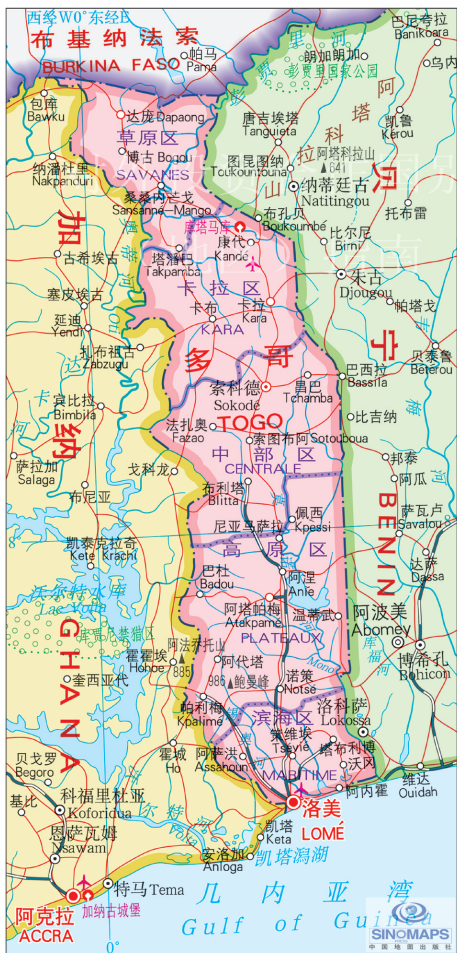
西经W0°东经E
布基纳法索
BURKINA FASO
帕马
Pama
巴尼夸拉
Banikoara
朗加朗加
彭贾里国家公园
乌内
包库
Bawku
达庞
Dapaong
草原区
SAVANES
唐吉埃塔
Tanguieta
凯鲁
Kerou
纳潘杜里
Nakpanduri
博古
Bogou
图昆图纳
Toukountouna
阿塔科拉山
641
科
塔
拉
山
纳蒂廷古
Natitingou
桑桑内芒戈
Sansanne-Mango
布孔贝
Boukoumbe
托布雷
加
古希埃古
康德
Kande
比尔尼
Birni
塔姆巴
Takpamba
卡拉区
朱古
Djougou
塞皮埃古
卡布
卡拉
Kara
帕塔戈
延迪
Yendi
KARA
扎布祖古
Zabzugu
多
哥
巴西拉
Bassila
贝泰鲁
Beterou
宁
索科德
Sokode
恰巴
Tchamba
宾比拉
Bimbila
法扎奥
Fazao
TOGO
比吉纳
索图布阿
Sotouboua
纳
中部区
CENTRALE
萨拉加
Salaga
戈科龙
布利塔
Blitta
邦泰
阿瓜
布尼亚
佩西
Kpessi
萨瓦卢
Savalou
凯泰克拉奇
Kete Krachi
尼亚马萨拉
BENIN
高原区
巴杜
Badou
阿涅
Anie
达萨
Dassa
沃尔特水库
Lake Volta
阿塔帕梅
Atakpame
温蒂武
阿波美
Abomey
G
卡库姆保护区
PLATEAUX
阿法齐拉山
885
霍希
Hohoe
阿哈卡梅
Kpalime
博希孔
Bohicon
H
奎西亚代
阿代塔
诺策
Notse
986 鲍曼峰
帕利梅
Kpalime
滨海区
洛科萨
Lokossa
A
贝戈罗
Begoro
阿桑洪
Assahoun
策维
Tsevie
塔布利博
霍城
Ho
MARITIME
沃冈
维达
Ouidah
基比
科福里杜亚
Koforidua
洛美
LOMÉ
阿内霍
恩萨瓦姆
Nsawam
凯塔
Keta
安洛加
Anloga
凯塔潟湖
特马
Tema
阿克拉
ACCRA
加纳古城堡
几内亚湾
Gulf of Guinea
0°
SINOMAPS
中国地图出版社